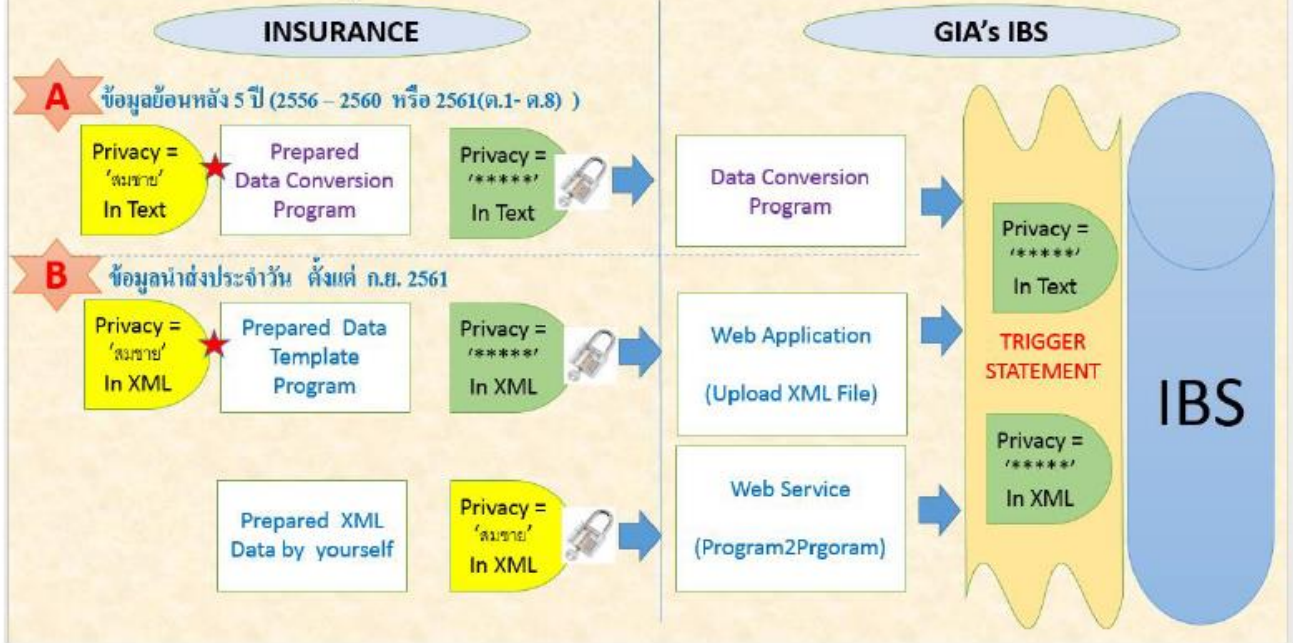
INSURANCE

GIA's IBS

A ข้อมูลย้อนหลัง 5 ปี (2556 – 2560 หรือ 2561(ต.1- ต.8) )

Privacy = 'สมชาย' In Text

Prepared Data Conversion Program

Privacy = '*****' In Text

Data Conversion Program

B ข้อมูลนำส่งประจำวัน ตั้งแต่ ก.ย. 2561

Privacy = 'สมชาย' In XML

Prepared Data Template Program

Privacy = '*****' In XML

Web Application

(Upload XML File)

Prepared XML Data by yourself

Privacy = 'สมชาย' In XML

Web Service

(Program2Prgoram)

Privacy = '*****' In Text

TRIGGER STATEMENT

Privacy = '*****' In XML

IBS